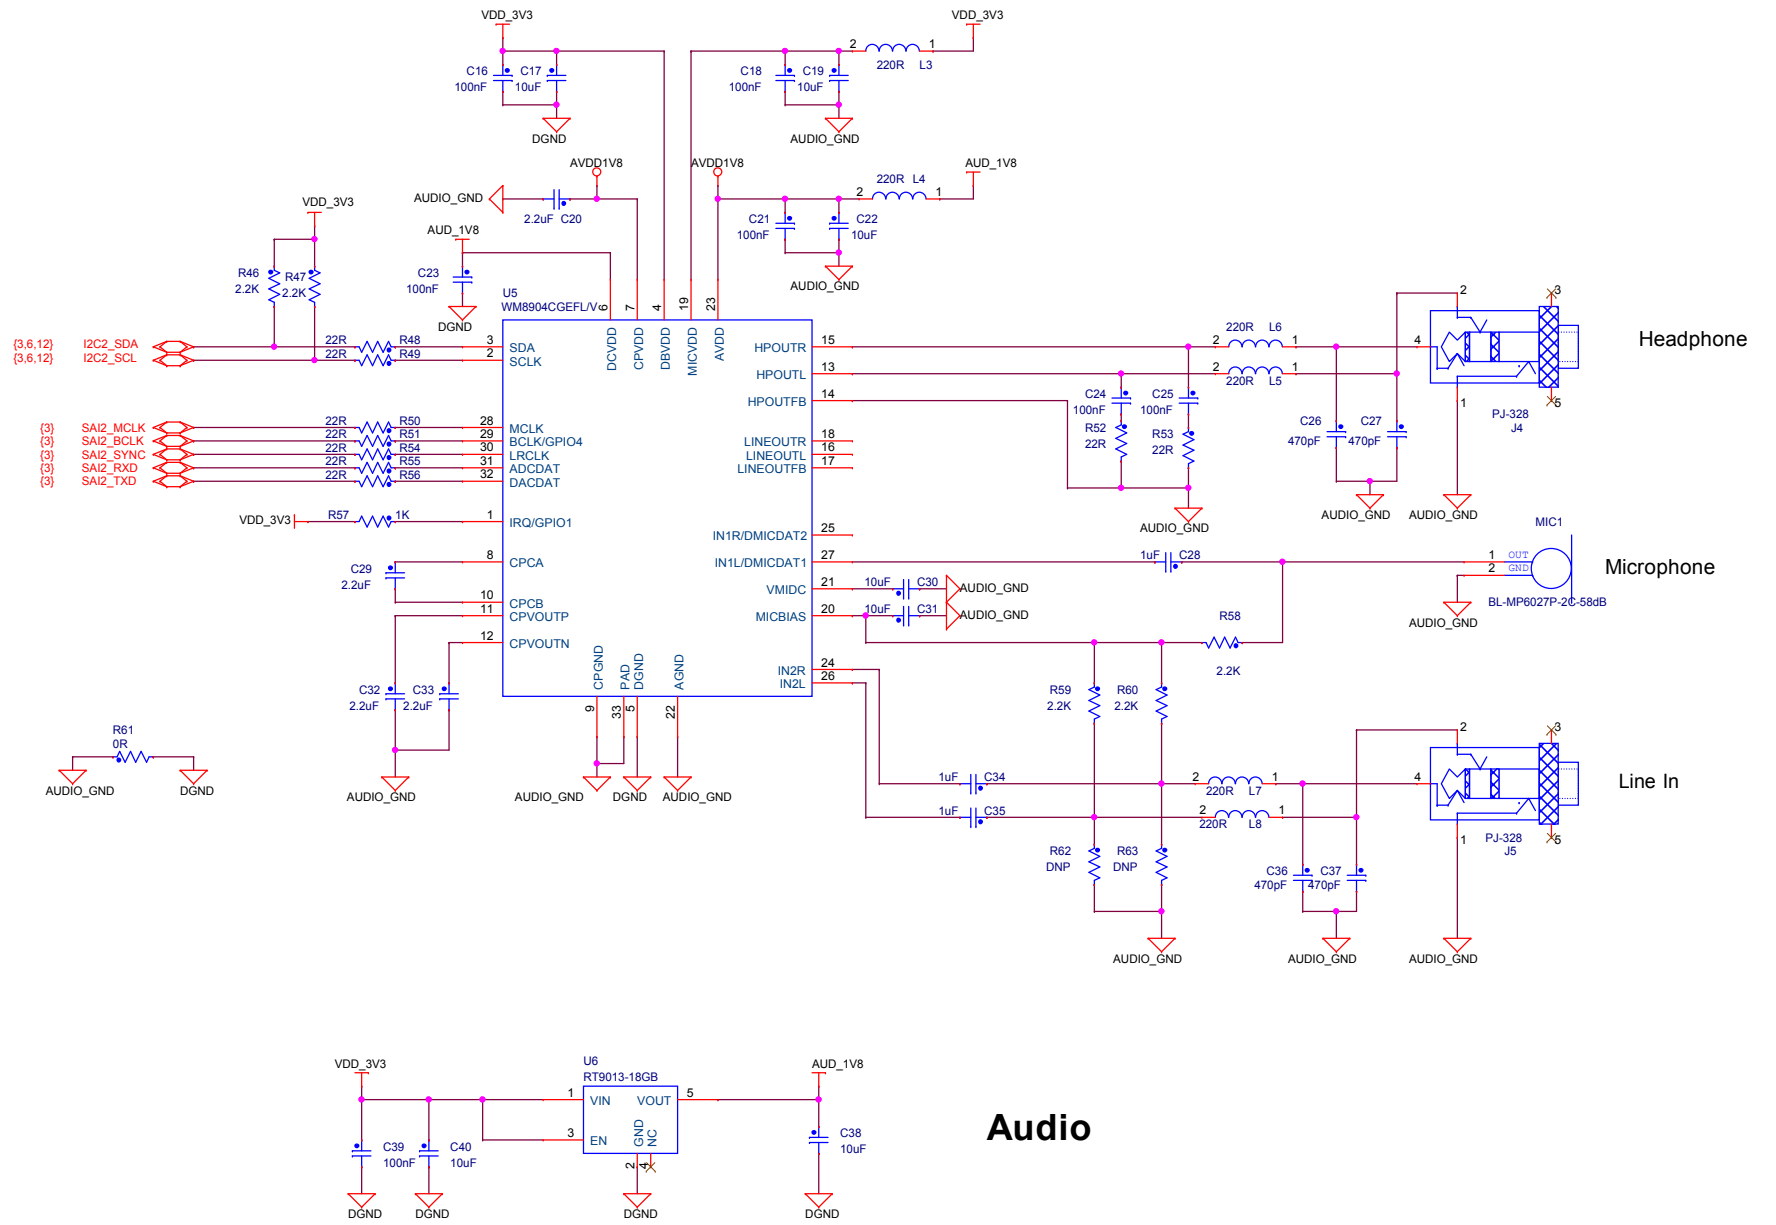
VDD_3V3
C16 100nF
C17 10uF
DGND
VDD_3V3
2 1
220R L3
C18 100nF
C19 10uF
AUDIO_GND
AVDD1V8
AVDD1V8
AUDIO_GND
2.2uF C20
220R L4
2 1
AUD_1V8
C21 100nF
C22 10uF
AUDIO_GND
VDD_3V3
R46 2.2K
R47 2.2K
AUD_1V8
C23 100nF
DGND
U5
WM8904CGEFL/V
6 7 4 19 23
DCVDD CPVDD DBVDD MICVDD AVDD
{3,6,12} I2C2_SDA
{3,6,12} I2C2_SCL
22R R48
22R R49
3 SDA
2 SCLK
{3} SAI2_MCLK
{3} SAI2_BCLK
{3} SAI2_SYNC
{3} SAI2_RXD
{3} SAI2_TXD
22R R50
22R R51
22R R54
22R R55
22R R56
28 MCLK
29 BCLK/GPIO4
30 LRCLK
31 ADCDAT
32 DACDAT
VDD_3V3
R57 1K
1 IRQ/GPIO1
8 CPCA
C29 2.2uF
10 CPCB
11 CPVOUTP
12 CPVOUTN
C32 2.2uF
C33 2.2uF
AUDIO_GND
R61 0R
AUDIO_GND
DGND
CPGND PAD DGND AGND
9 33 5 22
AUDIO_GND DGND AUDIO_GND
HPOUTR 15
HPOUTL 13
HPOUTFB 14
LINEOUTR 18
LINEOUTL 16
LINEOUTFB 17
IN1R/DMICDAT2 25
IN1L/DMICDAT1 27
VMIDC 21
MICBIAS 20
IN2R 24
IN2L 26
10uF C30 AUDIO_GND
10uF C31 AUDIO_GND
220R L6
2 1
2 1
220R L5
C24 100nF
C25 100nF
R52 22R
R53 22R
AUDIO_GND
C26 470pF
C27 470pF
AUDIO_GND
AUDIO_GND
2 3 4 1 5
PJ-328
J4
Headphone
1uF C28
MIC1
1 OUT
2 GND
BL-MP6027P-2C-58dB
AUDIO_GND
Microphone
R58
2.2K
R59 2.2K
R60 2.2K
1uF C34
1uF C35
2 220R L7 1
2 220R L8 1
4
2 3 1 6
PJ-328
J5
Line In
R62 DNP
R63 DNP
C36 470pF
C37 470pF
AUDIO_GND
AUDIO_GND
AUDIO_GND
VDD_3V3
U6
RT9013-18GB
1 VIN
VOUT 5
3 EN
GND NC
2 4
AUD_1V8
C39 100nF
C40 10uF
C38 10uF
DGND DGND DGND DGND
Audio